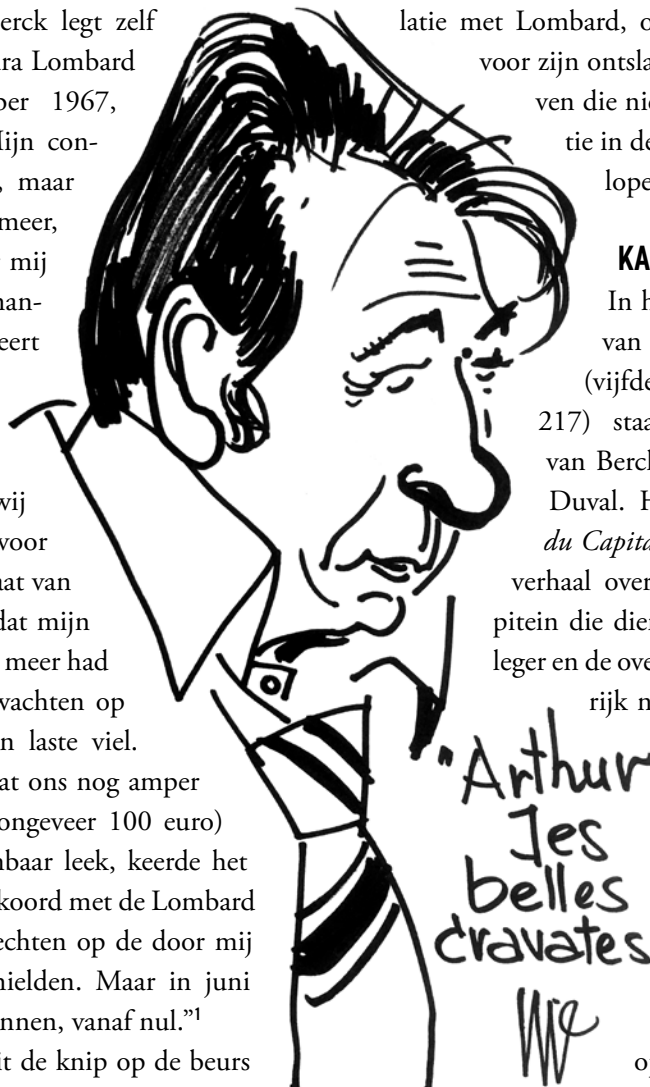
erck legt zelf
ra Lombard
ber 1967,
Mijn con-
, maar
meer,
mij
nan-
eert

wij
voor
nat van
dat mijn
meer had
wachten op
n laste viel.
at ons nog amper
ongeveer 100 euro)
nbaar leek, keerde het
koord met de Lombard
echten op de door mij
hielden. Maar in juni
nnen, vanaf nul."¹
t de knip op de beurs

latie met Lombard, d
voor zijn ontsla
ven die nie
tie in de
lope

KA
In h
van
(vijfde
217) staa
van Berck
Duval. H
*du Capita*
verhaal over
pitein die dien
leger en de ove
rijk n

o

"Arthur
les
belles
cravates

WP